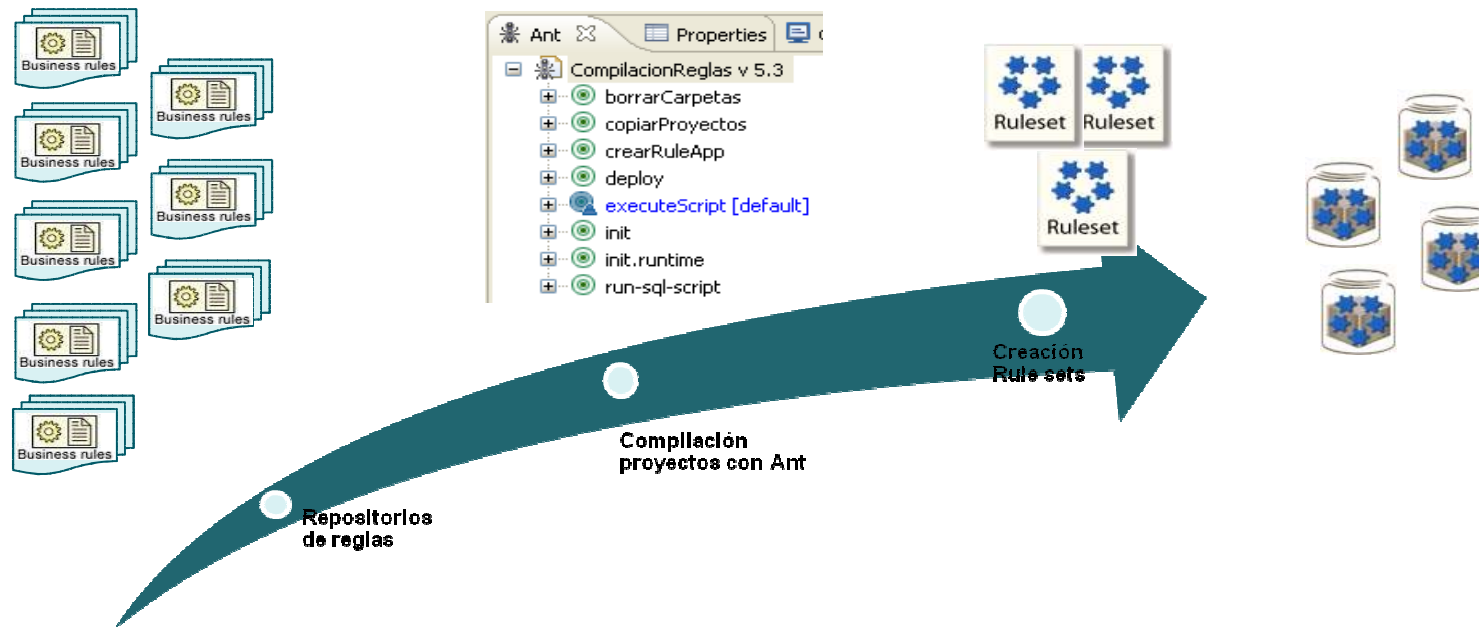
Business rules
Business rules
Business rules
Business rules
Business rules
Business rules
Business rules
Business rules
Business rules

Ant Properties

CompilacionReglas v 5.3
borrarCarpetas
copiarProyectos
crearRuleApp
deploy
executeScript [default]
init
init.runtime
run-sql-script

Ruleset
Ruleset
Ruleset

Repositorios de reglas

Compilación proyectos con Ant

Creación Rule sets